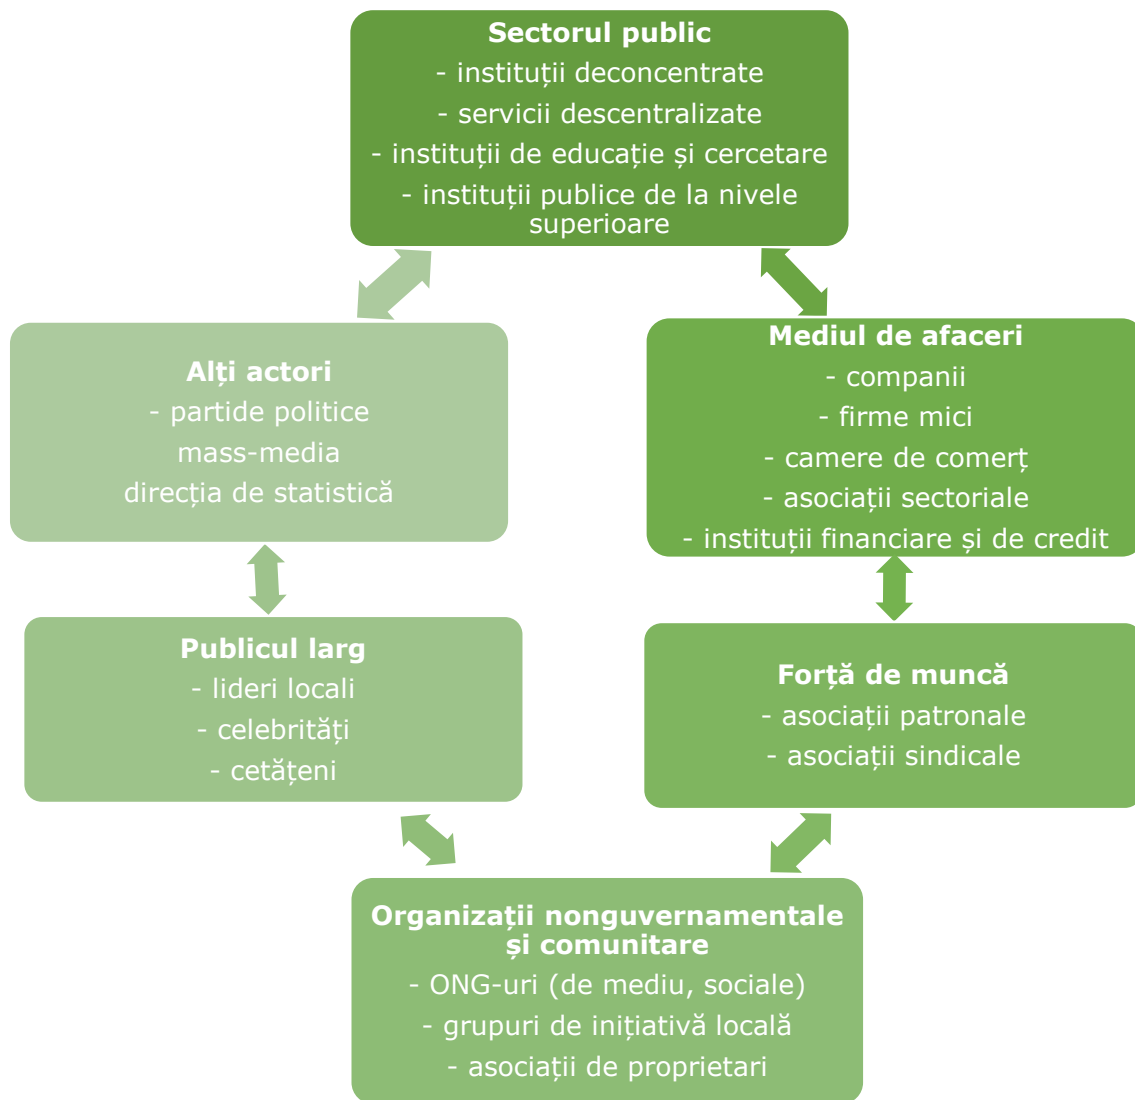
Sectorul public
- instituții deconcentrate
- servicii descentralizate
- instituții de educație și cercetare
- instituții publice de la nivele superioare

Alți actori
- partide politice
mass-media
direcția de statistică

Mediul de afaceri
- companii
- firme mici
- camere de comerț
- asociații sectoriale
- instituții financiare și de credit

Publicul larg
- lideri locali
- celebrități
- cetățeni

Forță de muncă
- asociații patronale
- asociații sindicale

Organizații nonguvernamentale și comunitare
- ONG-uri (de mediu, sociale)
- grupuri de inițiativă locală
- asociații de proprietari